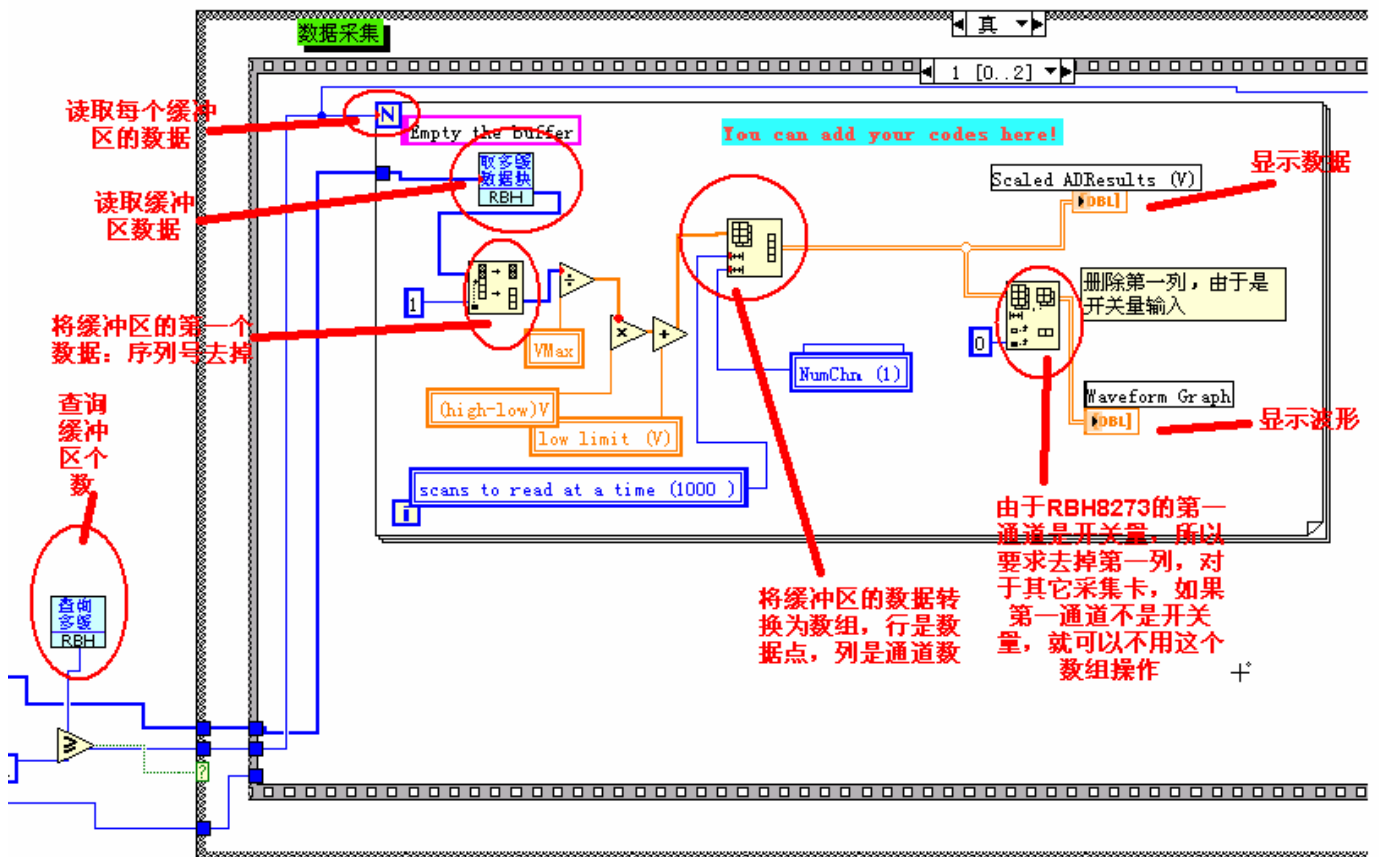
数据采集

真

1 [0..2]

读取每个缓冲区的数据

N

Empty the buffer

You can add your codes here!

读取缓冲区数据

取多缓数据块
RBH

Scaled ADResults (V)

DBL

显示数据

1

VMax

将缓冲区的第一个数据：序列号去掉

(high-low)V

low limit (V)

NumChn (1)

删除第一列，由于是开关量输入

0

Waveform Graph

DBL

显示波形

scans to read at a time (1000 )

i

查询缓冲区个数

查询多缓
RBH

?

由于RBH8273的第一通道是开关量，所以要求去掉第一列，对于其它采集卡，如果第一通道不是开关量，就可以不用这个数组操作

将缓冲区的数据转换为数组，行是数据点，列是通道数